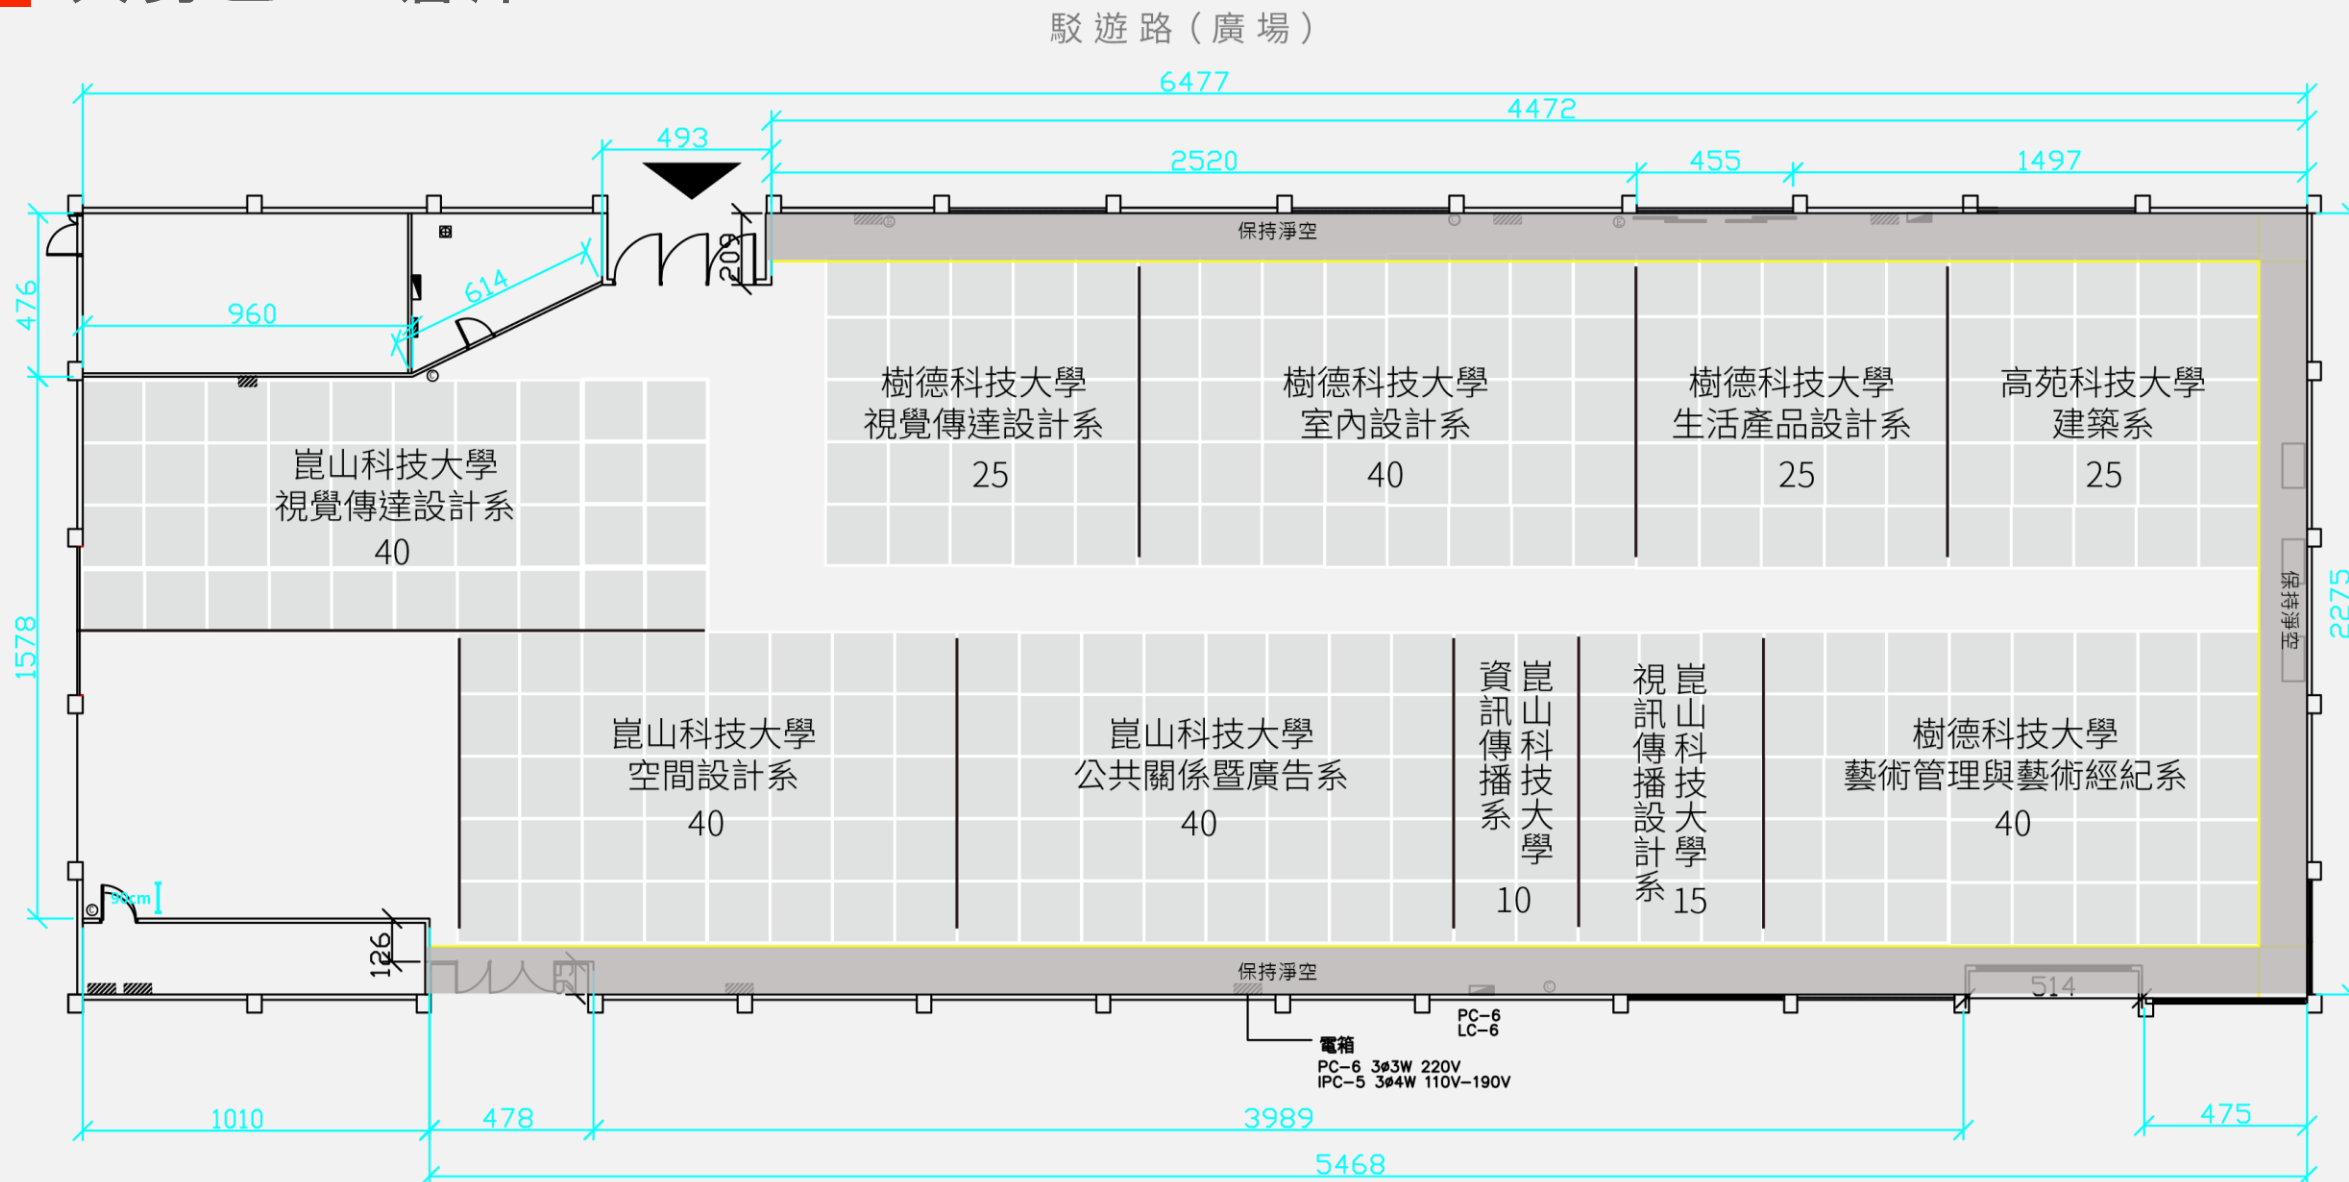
駁遊路（廣場）

6477
4472
493
2520
455
1497
保持淨空
476
960
614
209
樹德科技大學
視覺傳達設計系
25
樹德科技大學
室內設計系
40
樹德科技大學
生活產品設計系
25
高苑科技大學
建築系
25
崑山科技大學
視覺傳達設計系
40
1578
保持淨空
2275
崑山科技大學
空間設計系
40
崑山科技大學
公共關係暨廣告系
40
崑山科技大學
資訊傳播系
10
崑山科技大學
視訊傳播設計系
15
樹德科技大學
藝術管理與藝術經紀系
40
90cm
126
保持淨空
514
PC-6
LC-6
電箱
PC-6 3ø3W 220V
IPC-5 3ø4W 110V-190V
1010
478
3989
475
5468